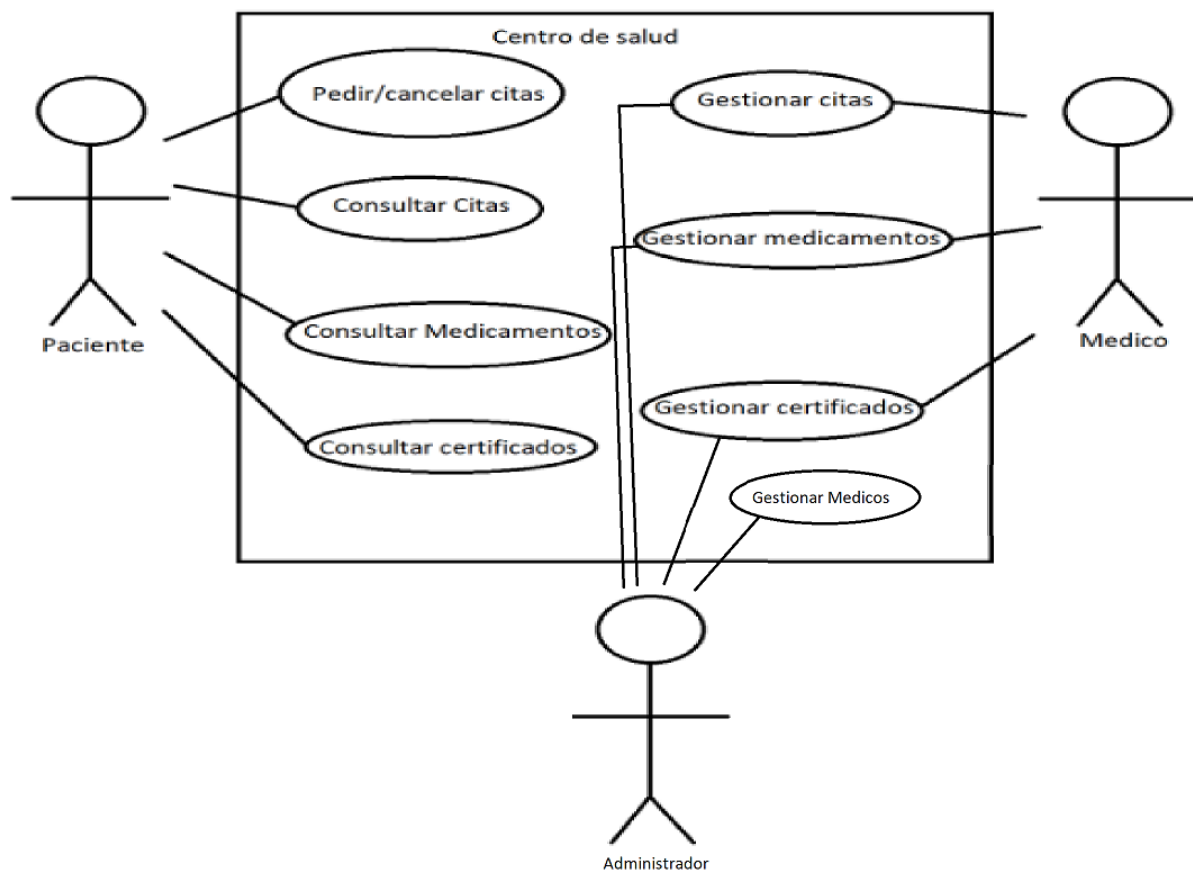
Centro de salud

Paciente

Pedir/cancelar citas

Consultar Citas

Consultar Medicamentos

Consultar certificados

Gestionar citas

Gestionar medicamentos

Gestionar certificados

Gestionar Medicos

Medico

Administrador